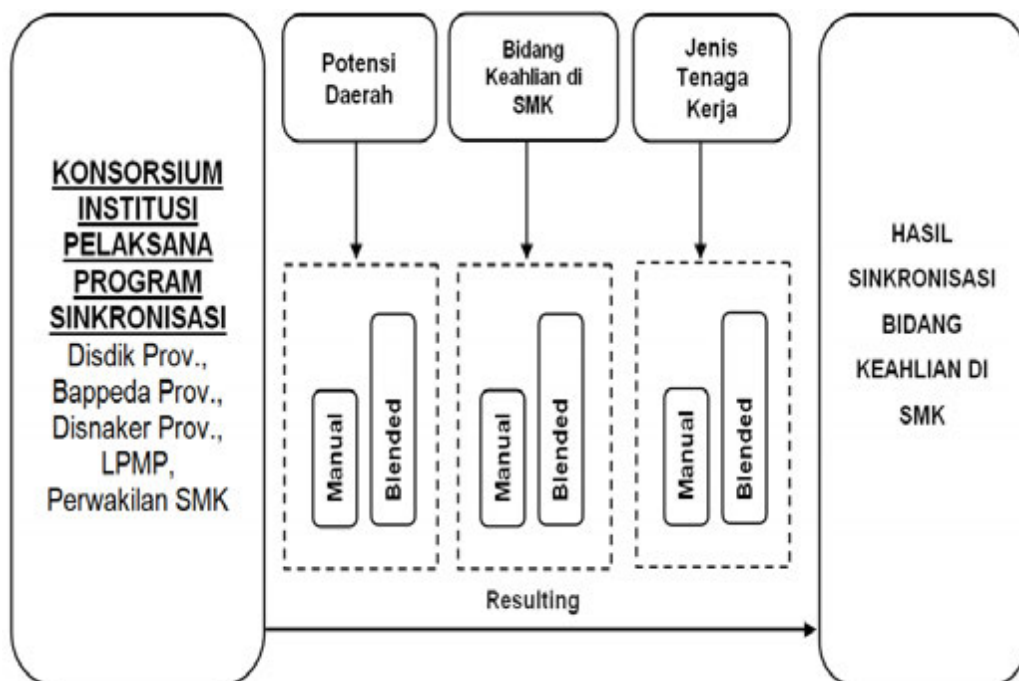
KONSORSIUM INSTITUSI PELAKSANA PROGRAM SINKRONISASI
Disdik Prov., Bappeda Prov., Disnaker Prov., LPMP, Perwakilan SMK

Potensi Daerah

Bidang Keahlian di SMK

Jenis Tenaga Kerja

Manual
Blended

Manual
Blended

Manual
Blended

Resulting

HASIL SINKRONISASI BIDANG KEAHLIAN DI SMK